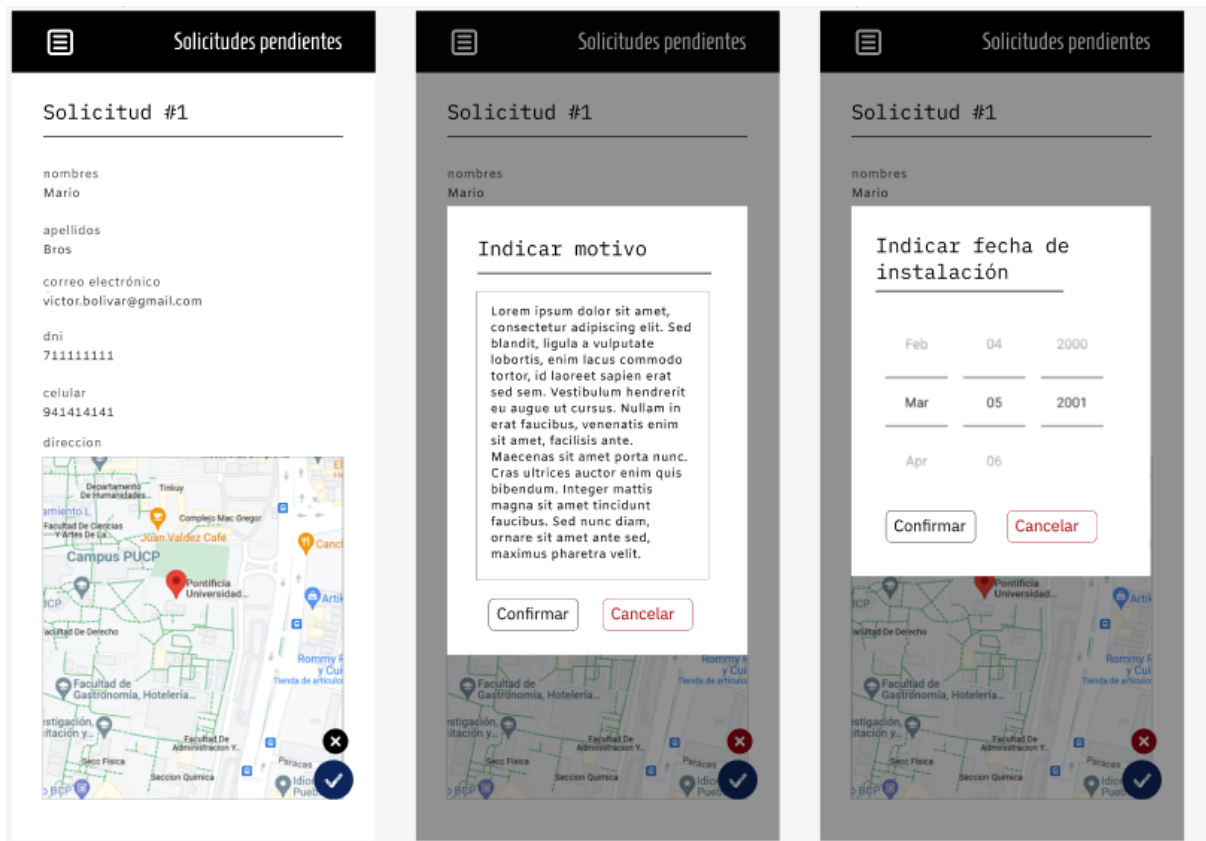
Solicitudes pendientes

Solicitud #1

nombres
Mario

apellidos
Bros

correo electrónico
victor.bolivar@gmail.com

dni
711111111

celular
941414141

direccion

Departamento De Humanidades... Tinkuy
amiento L
Facultad De Ciencias Y Artes De La
Complejo Mac Gregor
Juan Valdez Café
Canc
Campus PUCP
Pontificia Universidad...
ICP
Artik
Facultad De Derecho
Rommy R y Cu
Tienda de articulo
Facultad de Gastronomía, Hotelería...
estigación, citación y...
Facultad De Administracion Y...
Secc Fisica
Seccion Quimica
Peracas
Idio Pueb
BCP

Solicitudes pendientes

Solicitud #1

nombres
Mario

Indicar motivo

Lorem ipsum dolor sit amet, consectetur adipiscing elit. Sed blandit, ligula a vulputate lobortis, enim lacus commodo tortor, id laoreet sapien erat sed sem. Vestibulum hendrerit eu augue ut cursus. Nullam in erat faucibus, venenatis enim sit amet, facilisis ante. Maecenas sit amet porta nunc. Cras ultrices auctor enim quis bibendum. Integer mattis magna sit amet tincidunt faucibus. Sed nunc diam, ornare sit amet ante sed, maximus pharetra velit.

Confirmar Cancelar

Solicitudes pendientes

Solicitud #1

nombres
Mario

Indicar fecha de instalación

| Feb | 04 | 2000 |
|---|---|---|
| Mar | 05 | 2001 |
| Apr | 06 | |

Confirmar Cancelar